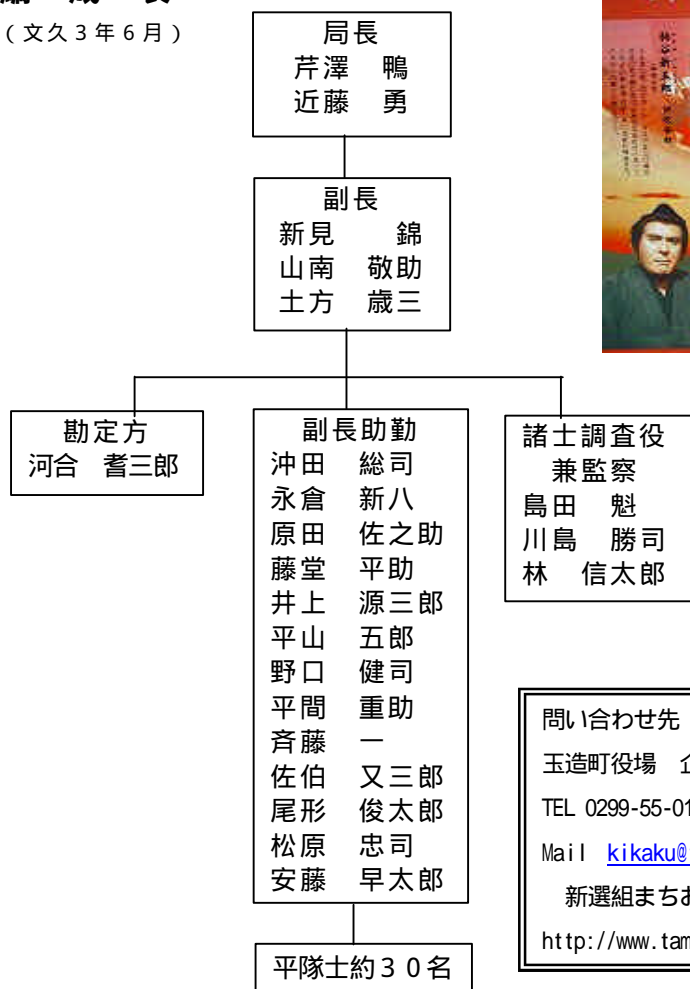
（文久３年６月）

局長
芹澤　鴨
近藤　勇

副長
新見　　錦
山南　敬助
土方　歳三

勘定方
河合　耆三郎

副長助勤
沖田　総司
永倉　新八
原田　佐之助
藤堂　平助
井上　源三郎
平山　五郎
野口　健司
平間　重助
斉藤　一
佐伯　又三郎
尾形　俊太郎
松原　忠司
安藤　早太郎

諸士調査役
兼監察
島田　魁
川島　勝司
林　信太郎

平隊士約３０名

問い合わせ先
玉造町役場　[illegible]
TEL 0299-55-01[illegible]
Mail kikaku@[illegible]
新選組まちお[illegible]
http://www.tam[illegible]